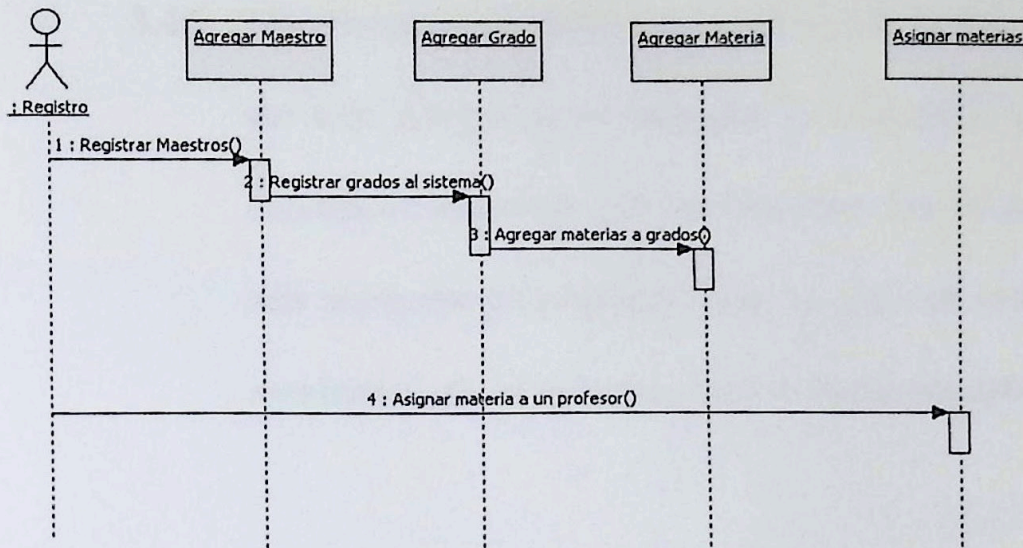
: Registro

Agregar Maestro

Agregar Grado

Agregar Materia

Asignar materias

1 : Registrar Maestros()

2 : Registrar grados al sistema()

3 : Agregar materias a grados()

4 : Asignar materia a un profesor()